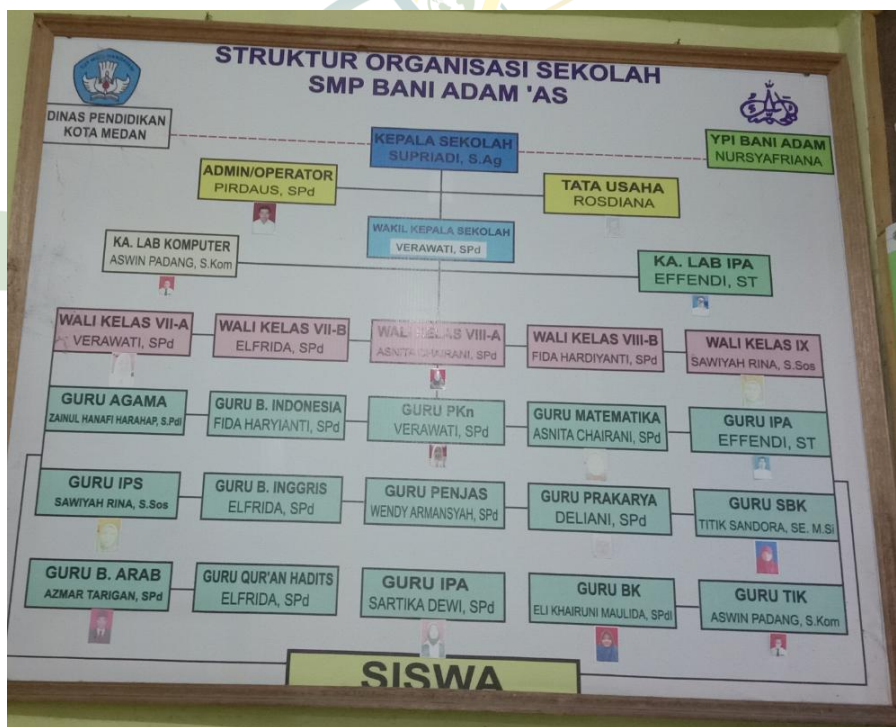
STRUKTUR ORGANISASI SEKOLAH
SMP BANI ADAM 'AS

DINAS PENDIDIKAN
KOTA MEDAN

KEPALA SEKOLAH
SUPRIADI, S.Ag

YPI BANI ADAM
NURSYAFRIANA

ADMIN/OPERATOR
PIRDAUS, SPd

TATA USAHA
ROSDIANA

WAKIL KEPALA SEKOLAH
VERAWATI, SPd

KA. LAB KOMPUTER
ASWIN PADANG, S.Kom

KA. LAB IPA
EFFENDI, ST

WALI KELAS VII-A
VERAWATI, SPd

WALI KELAS VII-B
ELFRIDA, SPd

WALI KELAS VIII-A
ASNITA CHAIRANI, SPd

WALI KELAS VIII-B
FIDA HARDIYANTI, SPd

WALI KELAS IX
SAWIYAH RINA, S.Sos

GURU AGAMA
ZAINUL HANAFI HARAHAP, S.Pdi

GURU B. INDONESIA
FIDA HARYIANTI, SPd

GURU PKn
VERAWATI, SPd

GURU MATEMATIKA
ASNITA CHAIRANI, SPd

GURU IPA
EFFENDI, ST

GURU IPS
SAWIYAH RINA, S.Sos

GURU B. INGGRIS
ELFRIDA, SPd

GURU PENJAS
WENDY ARMANSYAH, SPd

GURU PRAKARYA
DELIANI, SPd

GURU SBK
TITIK SANDORA, SE. M.Si

GURU B. ARAB
AZMAR TARIGAN, SPd

GURU QUR'AN HADITS
ELFRIDA, SPd

GURU IPA
SARTIKA DEWI, SPd

GURU BK
ELI KHAIRUNI MAULIDA, SPdI

GURU TIK
ASWIN PADANG, S.Kom

SISWA